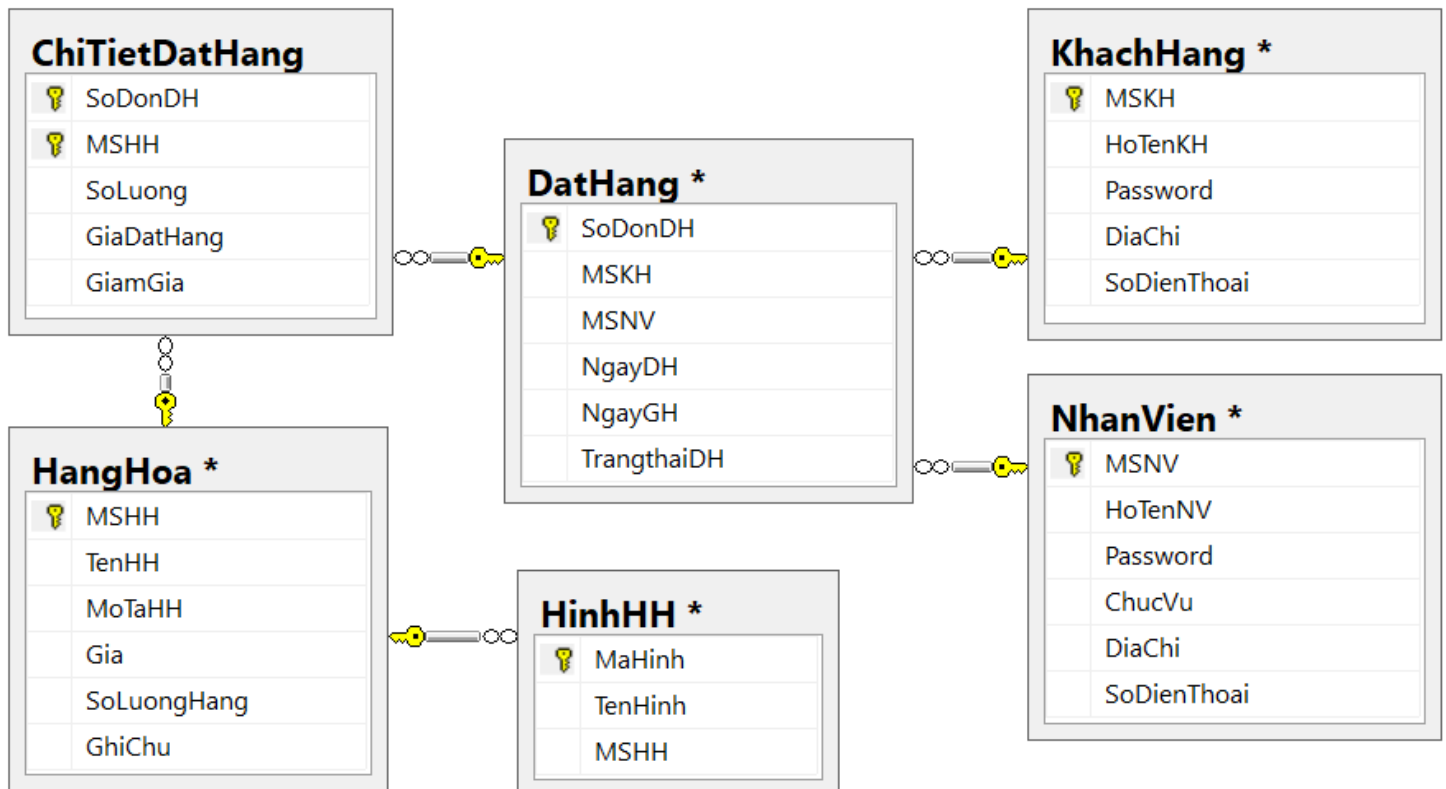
ChiTietDatHang
SoDonDH
MSHH
SoLuong
GiaDatHang
GiamGia

DatHang *
SoDonDH
MSKH
MSNV
NgayDH
NgayGH
TrangthaiDH

KhachHang *
MSKH
HoTenKH
Password
DiaChi
SoDienThoai

HangHoa *
MSHH
TenHH
MoTaHH
Gia
SoLuongHang
GhiChu

HinhHH *
MaHinh
TenHinh
MSHH

NhanVien *
MSNV
HoTenNV
Password
ChucVu
DiaChi
SoDienThoai